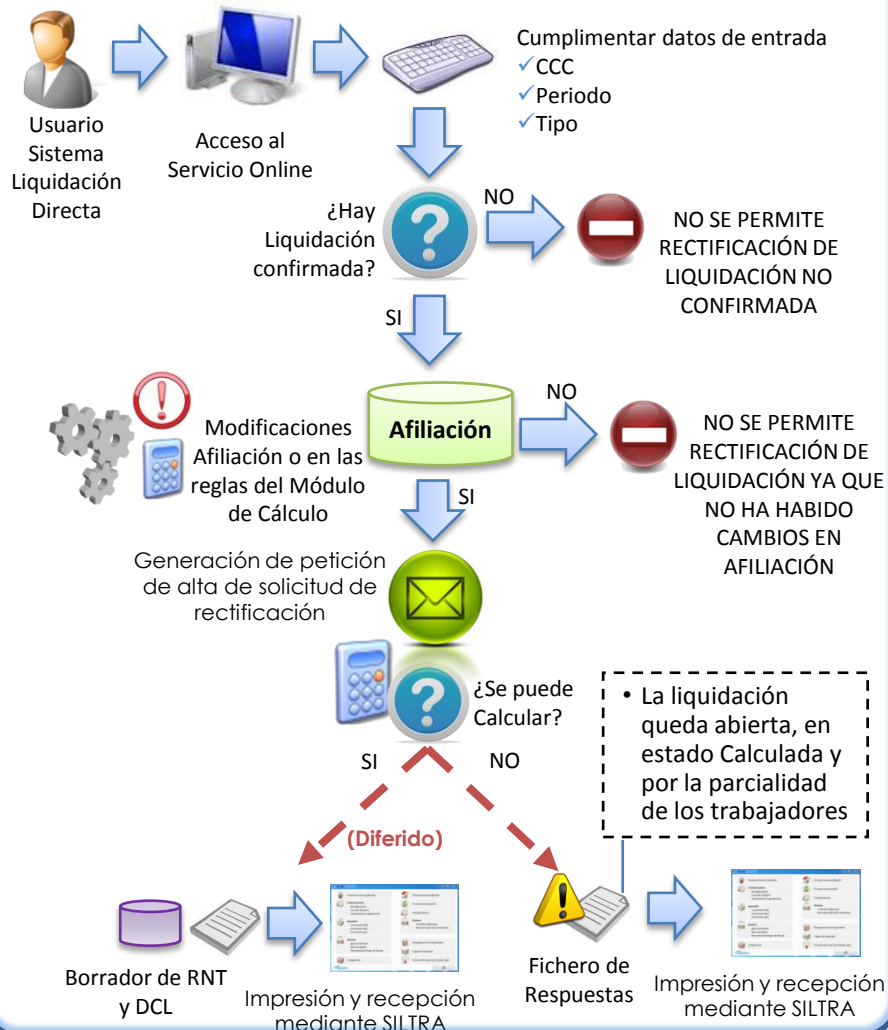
Usuario Sistema Liquidación Directa

Acceso al Servicio Online

Cumplimentar datos de entrada
✓CCC
✓Periodo
✓Tipo

¿Hay Liquidación confirmada?

NO

NO SE PERMITE RECTIFICACIÓN DE LIQUIDACIÓN NO CONFIRMADA

SI

Modificaciones Afiliación o en las reglas del Módulo de Cálculo

Afiliación

NO

NO SE PERMITE RECTIFICACIÓN DE LIQUIDACIÓN YA QUE NO HA HABIDO CAMBIOS EN AFILIACIÓN

SI

Generación de petición de alta de solicitud de rectificación

¿Se puede Calcular?

SI

NO

• La liquidación queda abierta, en estado Calculada y por la parcialidad de los trabajadores

(Diferido)

Borrador de RNT y DCL

Impresión y recepción mediante SILTRA

Fichero de Respuestas

Impresión y recepción mediante SILTRA